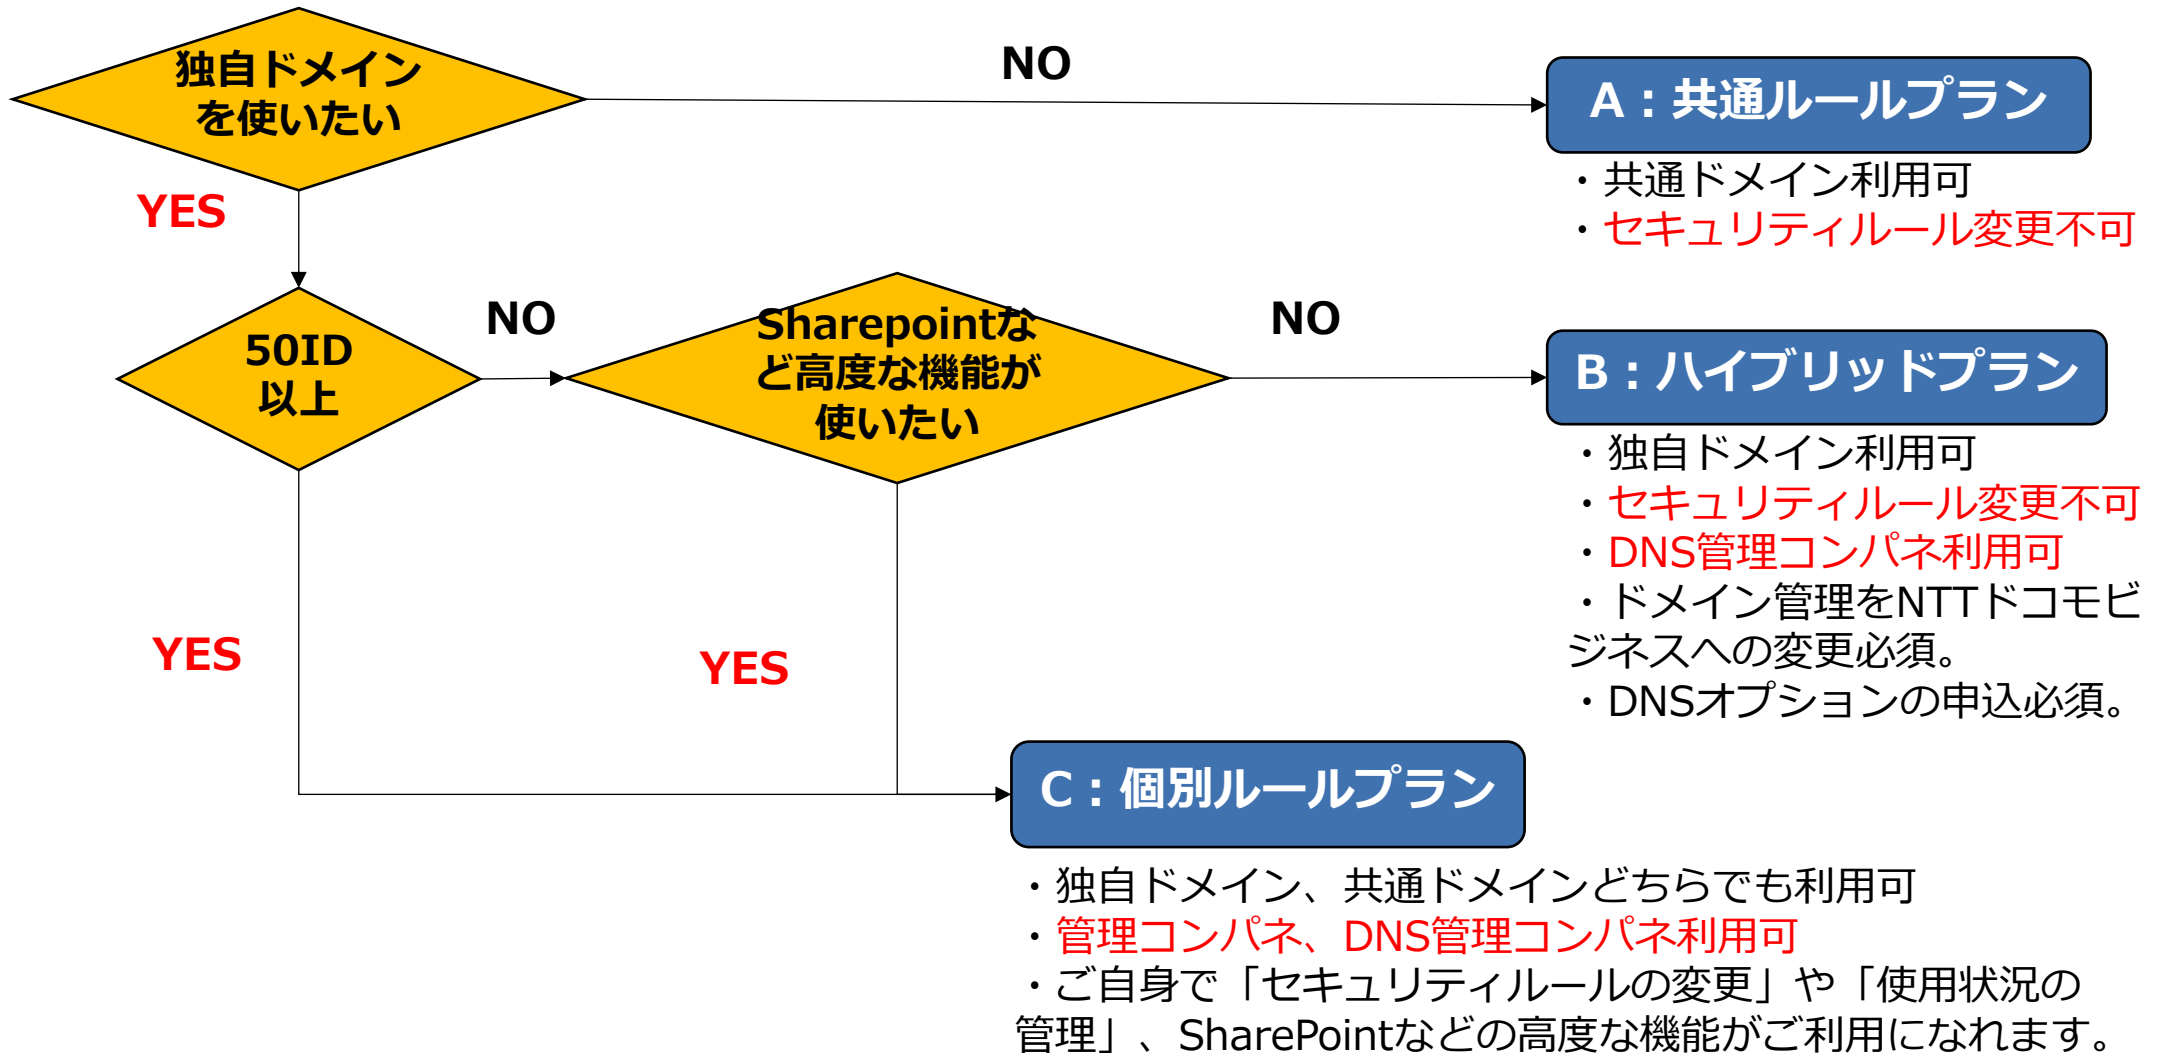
独自ドメインを使いたい

NO

A：共通ルールプラン

・共通ドメイン利用可
・セキュリティルール変更不可

YES

50ID以上

NO

Sharepointなど高度な機能が使いたい

NO

B：ハイブリッドプラン

・独自ドメイン利用可
・セキュリティルール変更不可
・DNS管理コンパネ利用可
・ドメイン管理をNTTドコモビジネスへの変更必須。
・DNSオプションの申込必須。

YES

YES

C：個別ルールプラン

・独自ドメイン、共通ドメインどちらでも利用可
・管理コンパネ、DNS管理コンパネ利用可
・ご自身で「セキュリティルールの変更」や「使用状況の管理」、SharePointなどの高度な機能がご利用になれます。